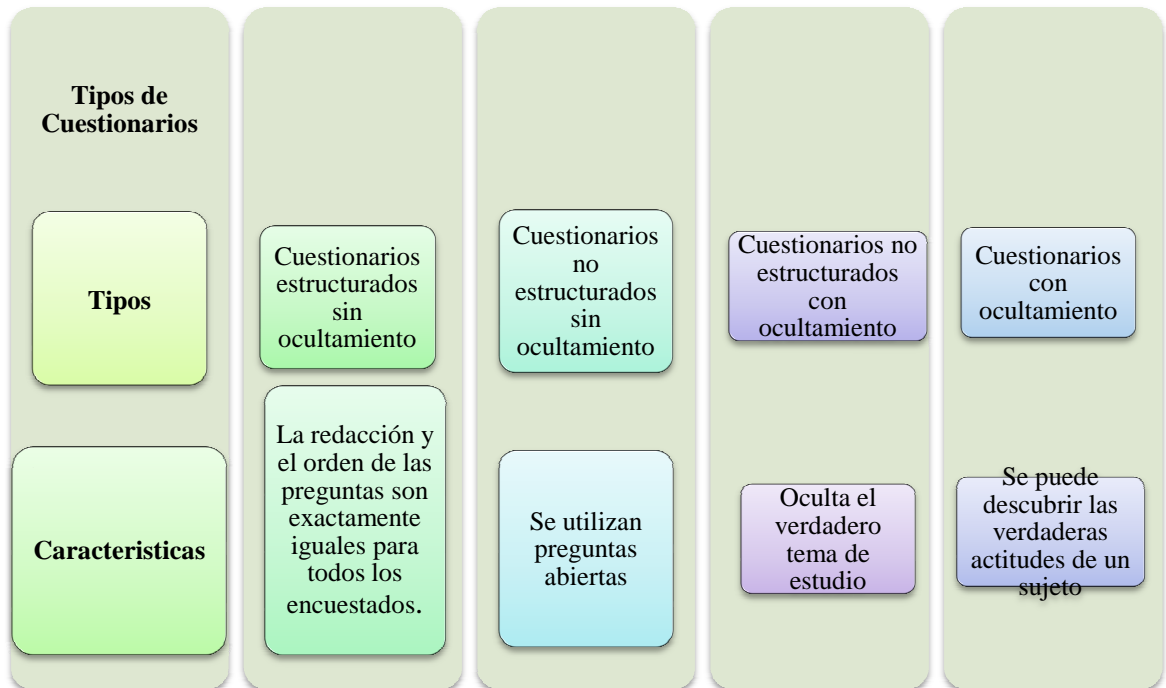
Tipos de Cuestionarios

Tipos

Caracteristicas

Cuestionarios estructurados sin ocultamiento

La redacción y el orden de las preguntas son exactamente iguales para todos los encuestados.

Cuestionarios no estructurados sin ocultamiento

Se utilizan preguntas abiertas

Cuestionarios no estructurados con ocultamiento

Oculta el verdadero tema de estudio

Cuestionarios con ocultamiento

Se puede descubrir las verdaderas actitudes de un sujeto